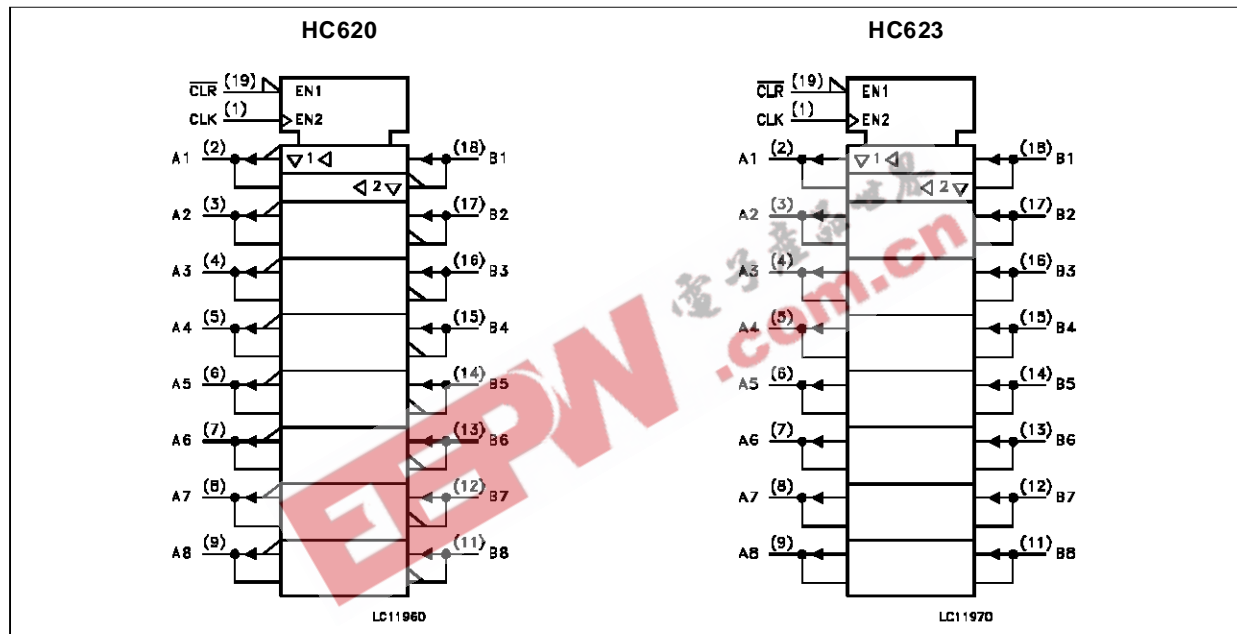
HC620

$\overline{CLR}$ (19) EN1
CLK (1) EN2
A1 (2) ▽1◁ (18) B1
◁2▽
A2 (3) (17) B2
A3 (4) (16) B3
A4 (5) (15) B4
A5 (6) (14) B5
A6 (7) (13) B6
A7 (8) (12) B7
A8 (9) (11) B8

LC11960

HC623

$\overline{CLR}$ (19) EN1
CLK (1) EN2
A1 (2) ▽1◁ (18) B1
◁2▽
A2 (3) (17) B2
A3 (4) (16) B3
A4 (5) (15) B4
A5 (6) (14) B5
A6 (7) (13) B6
A7 (8) (12) B7
A8 (9) (11) B8

LC11970

EEPW 电子产品世界 .com.cn